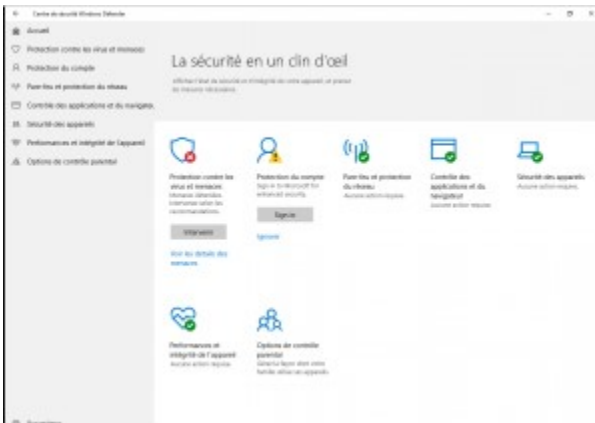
Centre de sécurité Windows Defender

Accueil
Protection contre les virus et menaces
Protection du compte
Pare-feu et protection du réseau
Contrôle des applications et du navigateur
Sécurité des appareils
Performances et intégrité de l'appareil
Options de contrôle parental

La sécurité en un clin d'oeil

Afficher l'état de sécurité et d'intégrité de votre appareil, et prendre les mesures nécessaires.

Protection contre les virus et menaces
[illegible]

Intervenir

Voir les détails des menaces

Protection du compte
Sign in to Microsoft for enhanced security.

Sign in

Ignorer

Pare-feu et protection du réseau
Aucune action requise.

Contrôle des applications et du navigateur
Aucune action requise.

Sécurité des appareils
Aucune action requise.

Performances et intégrité de l'appareil
Aucune action requise.

Options de contrôle parental
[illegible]

Paramètres